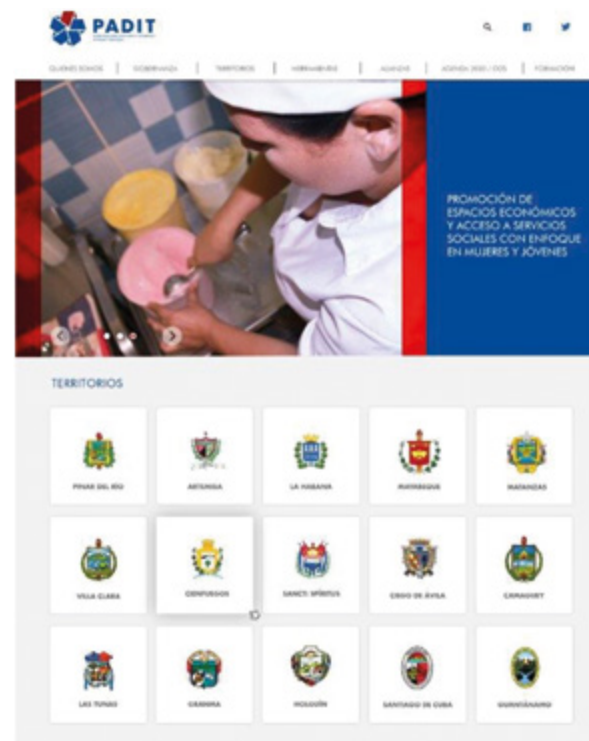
PADIT

QUIENES SOMOS | GOBERNANZA | TERRITORIOS | HERRAMIENTAS | AGENDA | AGENDA 2030 / ODS | FORMACIÓN

PROMOCIÓN DE ESPACIOS ECONÓMICOS Y ACCESO A SERVICIOS SOCIALES CON ENFOQUE EN MUJERES Y JÓVENES

TERRITORIOS

PINAR DEL RÍO
ARTEMISA
LA HABANA
MAYABEQUE
MATANZAS
VILLA CLARA
CIENFUEGOS
SANCTI SPÍRITUS
CIEGO DE ÁVILA
CAMAGÜEY
LAS TUNAS
GRANMA
HOLGUÍN
SANTIAGO DE CUBA
GUANTÁNAMO